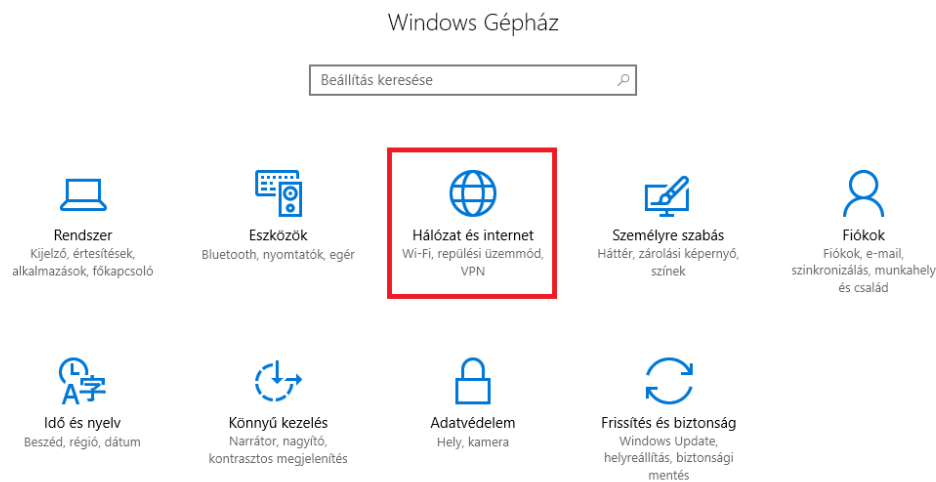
Windows Gépház

Beállítás keresése

Rendszer
Kijelző, értesítések, alkalmazások, főkapcsoló

Eszközök
Bluetooth, nyomtatók, egér

Hálózat és internet
Wi-Fi, repülési üzemmód, VPN

Személyre szabás
Háttér, zárolási képernyő, színek

Fiókok
Fiókok, e-mail, szinkronizálás, munkahely és család

Idő és nyelv
Beszéd, régió, dátum

Könnyű kezelés
Narrátor, nagyító, kontrasztos megjelenítés

Adatvédelem
Hely, kamera

Frissítés és biztonság
Windows Update, helyreállítás, biztonsági mentés